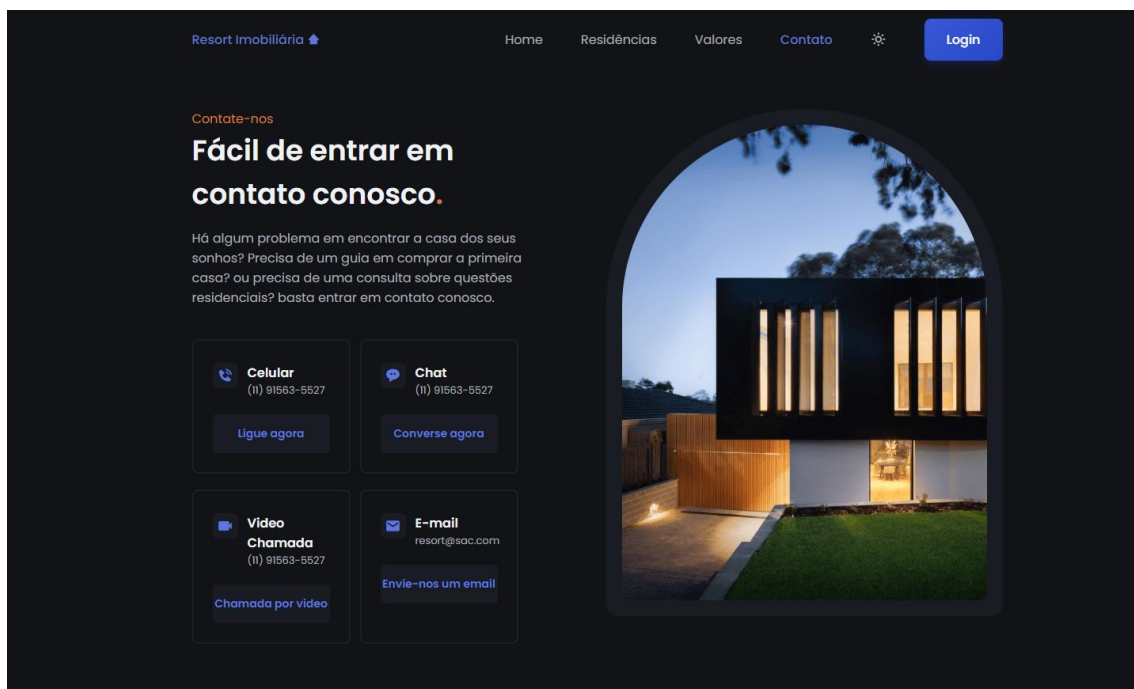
Resort Imobiliária

Home Residências Valores Contato

Login

Contate-nos

Fácil de entrar em contato conosco.

Há algum problema em encontrar a casa dos seus sonhos? Precisa de um guia em comprar a primeira casa? ou precisa de uma consulta sobre questões residenciais? basta entrar em contato conosco.

Celular
(11) 91563-5527
Ligue agora

Chat
(11) 91563-5527
Converse agora

Video Chamada
(11) 91563-5527
Chamada por video

E-mail
resort@sac.com
Envie-nos um email